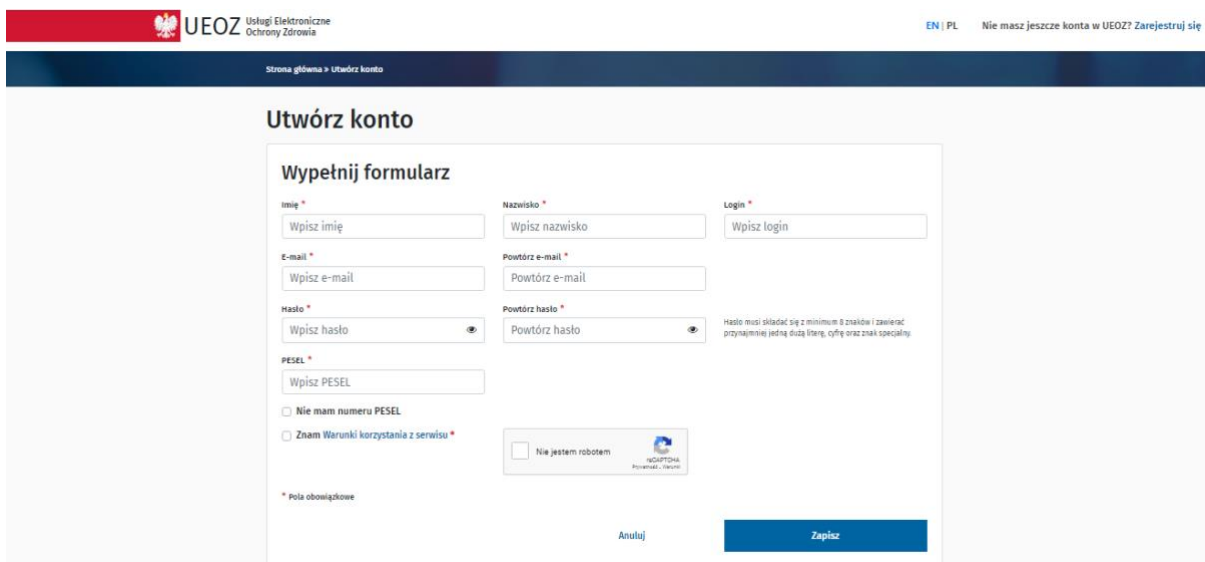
UEOZ Usługi Elektroniczne Ochrony Zdrowia

EN | PL

Nie masz jeszcze konta w UEOZ? Zarejestruj się

Strona główna > Utwórz konto

Utwórz konto

Wypełnij formularz

Imię *
Wpisz imię

Nazwisko *
Wpisz nazwisko

Login *
Wpisz login

E-mail *
Wpisz e-mail

Powtórz e-mail *
Powtórz e-mail

Hasło *
Wpisz hasło

Powtórz hasło *
Powtórz hasło

Hasło musi składać się z minimum 8 znaków i zawierać przynajmniej jedną dużą literę, cyfrę oraz znak specjalny.

PESEL *
Wpisz PESEL

Nie mam numeru PESEL

Znam Warunki korzystania z serwisu *

Nie jestem robotem
reCAPTCHA
Prywatność - Warunki

* Pola obowiązkowe

Anuluj

Zapisz